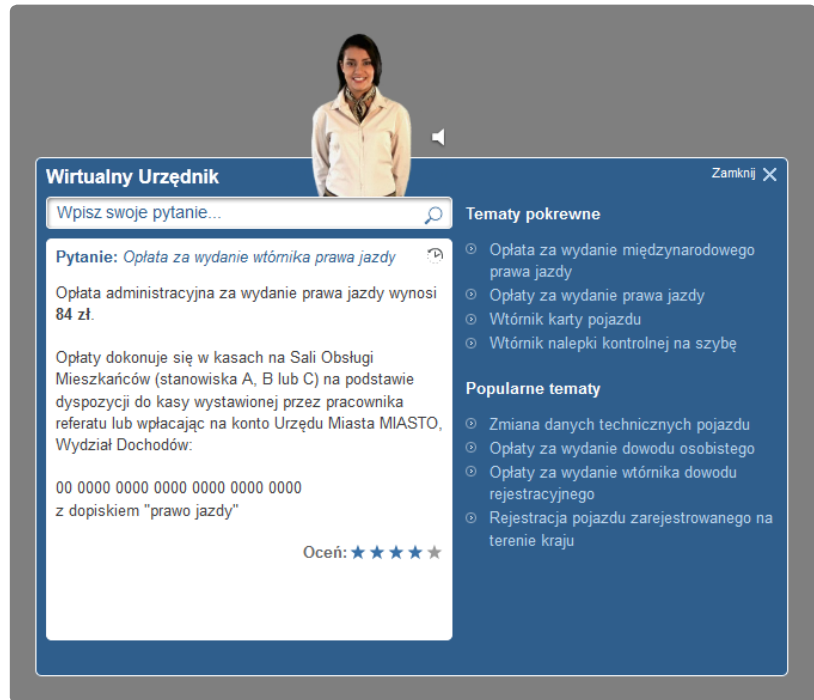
Wirtualny Urzędnik

Zamknij ✕

Wpisz swoje pytanie...

Pytanie: Opłata za wydanie wtórnika prawa jazdy

Opłata administracyjna za wydanie prawa jazdy wynosi 84 zł.

Opłaty dokonuje się w kasach na Sali Obsługi Mieszkańców (stanowiska A, B lub C) na podstawie dyspozycji do kasy wystawionej przez pracownika referatu lub wpłacając na konto Urzędu Miasta MIASTO, Wydział Dochodów:

00 0000 0000 0000 0000 0000 0000
z dopiskiem "prawo jazdy"

Oceń: ★★★★★

Tematy pokrewne

Opłata za wydanie międzynarodowego prawa jazdy
Opłaty za wydanie prawa jazdy
Wtórnik karty pojazdu
Wtórnik nalepki kontrolnej na szybę

Popularne tematy

Zmiana danych technicznych pojazdu
Opłaty za wydanie dowodu osobistego
Opłaty za wydanie wtórnika dowodu rejestracyjnego
Rejestracja pojazdu zarejestrowanego na terenie kraju